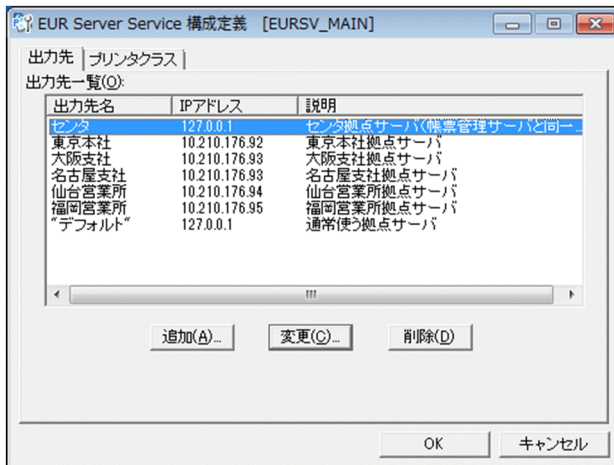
EUR Server Service 構成定義 [EURSV_MAIN]

出力先 プリンタクラス

出力先一覧(O):

| 出力先名 | IPアドレス | 説明 |
|---|---|---|
| センタ | 127.0.0.1 | センタ拠点サーバ(帳票管理サーバと同一... |
| 東京本社 | 10.210.176.92 | 東京本社拠点サーバ |
| 大阪支社 | 10.210.176.93 | 大阪支社拠点サーバ |
| 名古屋支社 | 10.210.176.93 | 名古屋支社拠点サーバ |
| 仙台営業所 | 10.210.176.94 | 仙台営業所拠点サーバ |
| 福岡営業所 | 10.210.176.95 | 福岡営業所拠点サーバ |
| "デフォルト" | 127.0.0.1 | 通常使う拠点サーバ |

追加(A)... 変更(C)... 削除(D)

OK キャンセル